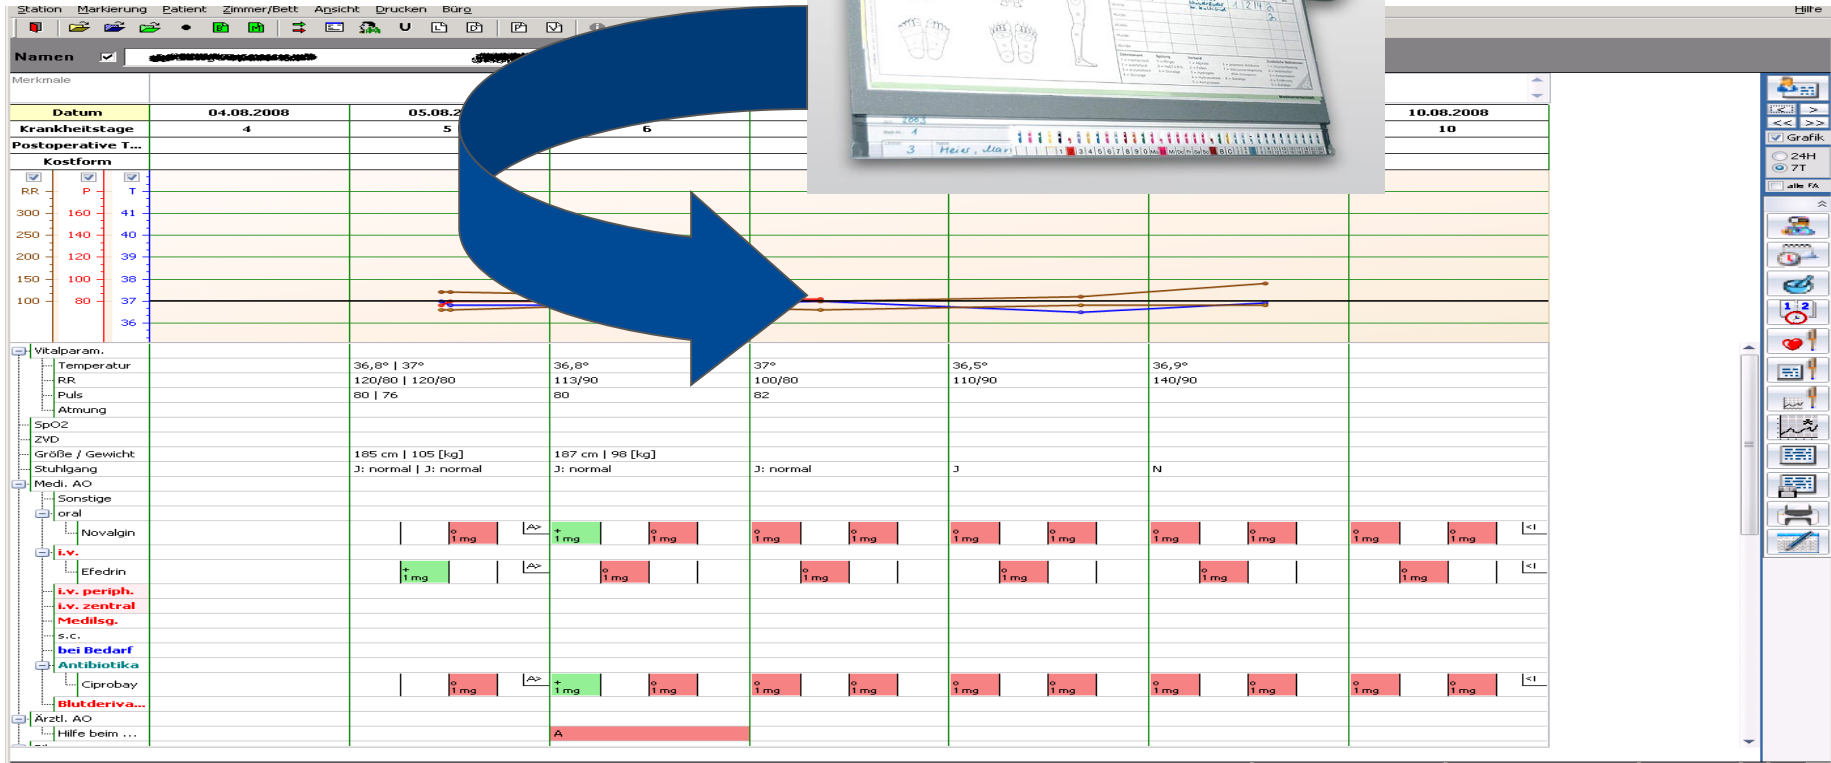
Station Markierung Patient Zimmer/Bett Ansicht Drucken Büro Hilfe

Namen

Merkmale

| Datum | 04.08.2008 | 05.08.2 | | | | | 10.08.2008 |
|---|---|---|---|---|---|---|---|
| Krankheitstage | 4 | 5 | 6 | | | | 10 |
| Postoperative T... | | | | | | | |
| Kostform | | | | | | | |

RR P T
300 160 41
250 140 40
200 120 39
150 100 38
100 80 37
36

Vitalparam.
Temperatur 36,8° | 37° 36,8° 37° 36,5° 36,9°
RR 120/80 | 120/80 113/90 100/80 110/90 140/90
Puls 80 | 76 80 82
Atmung
SpO2
ZVD
Größe / Gewicht 185 cm | 105 [kg] 187 cm | 98 [kg]
Stuhlgang J: normal | J: normal J: normal J: normal J N
Medi. AO
Sonstige
oral
Novalgin 1 mg A> 1 mg 1 mg 1 mg 1 mg 1 mg 1 mg 1 mg 1 mg 1 mg 1 mg <I
i.v.
Efedrin 1 mg A> 1 mg 1 mg 1 mg 1 mg 1 mg <I
i.v. periph.
i.v. zentral
Medilsg.
s.c.
bei Bedarf
Antibiotika
Ciprobay 1 mg A> 1 mg 1 mg 1 mg 1 mg 1 mg 1 mg 1 mg 1 mg 1 mg 1 mg <I
Blutderiva...
Ärztl. AO
Hilfe beim ... A

Grafik
24H
7T
alle FA

Heier, Mari